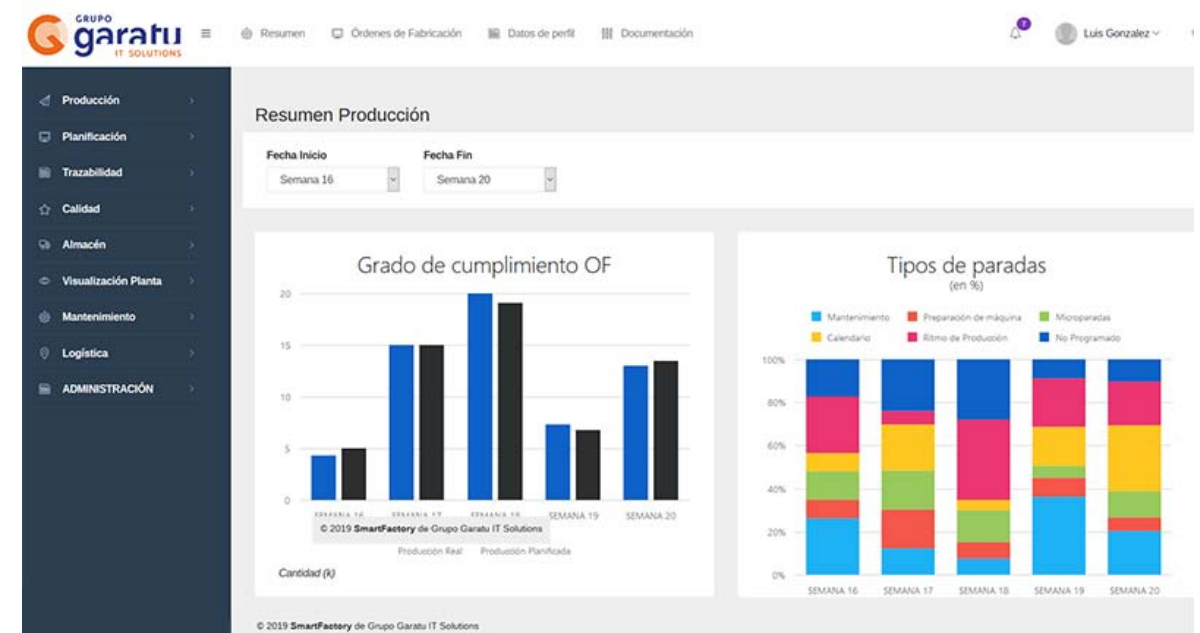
GRUPO garatu IT SOLUTIONS

Resumen Órdenes de Fabricación Datos de perfil Documentación

Luis Gonzalez

Producción
Planificación
Trazabilidad
Calidad
Almacén
Visualización Planta
Mantenimiento
Logística
ADMINISTRACIÓN

Resumen Producción

Fecha Inicio
Semana 16

Fecha Fin
Semana 20

Grado de cumplimiento OF

20
15
10
5
0

SEMANA 16 SEMANA 17 SEMANA 18 SEMANA 19 SEMANA 20

© 2019 SmartFactory de Grupo Garatu IT Solutions

Producción Real Producción Planificada

Cantidad (k)

Tipos de paradas
(en %)

Mantenimiento Preparación de máquina Microparadas
Calendario Ritmo de Producción No Programado

100%
80%
60%
40%
20%
0%

SEMANA 16 SEMANA 17 SEMANA 18 SEMANA 19 SEMANA 20

© 2019 SmartFactory de Grupo Garatu IT Solutions